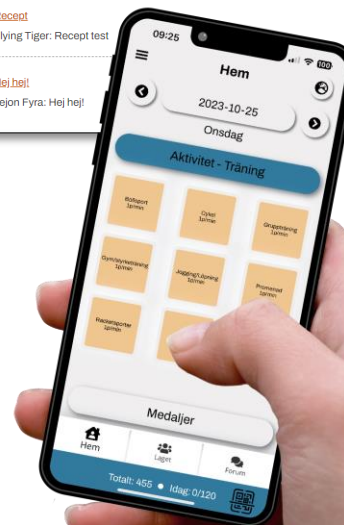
Recept
Flying Tiger: Recept test

Hej hej!
Sejon Fyra: Hej hej!

09:25

Hem

2023-10-25
Onsdag

Aktivitet - Träning

Bollsport 1p/min
Cykel 1p/min
Gruppträning 1p/min
Gym/styrketräning 1p/min
Jogging/Löpning 1p/min
Promenad 1p/min
Racketsporter 1p/min

Medaljer

Hem
Laget
Forum

Totalt: 455
Idag: 0/120